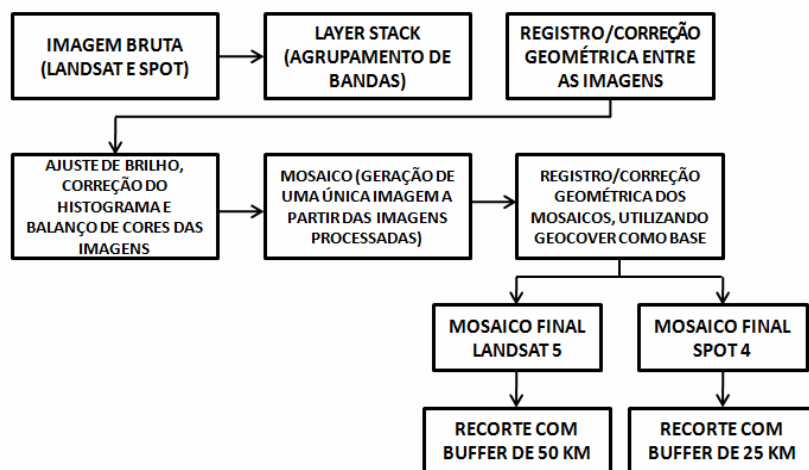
IMAGEM BRUTA (LANDSAT E SPOT)

LAYER STACK (AGRUPAMENTO DE BANDAS)

REGISTRO/CORREÇÃO GEOMÉTRICA ENTRE AS IMAGENS

AJUSTE DE BRILHO, CORREÇÃO DO HISTOGRAMA E BALANÇO DE CORES DAS IMAGENS

MOSAICO (GERAÇÃO DE UMA ÚNICA IMAGEM A PARTIR DAS IMAGENS PROCESSADAS)

REGISTRO/CORREÇÃO GEOMÉTRICA DOS MOSAICOS, UTILIZANDO GEOCOVER COMO BASE

MOSAICO FINAL LANDSAT 5

MOSAICO FINAL SPOT 4

RECORTE COM BUFFER DE 50 KM

RECORTE COM BUFFER DE 25 KM